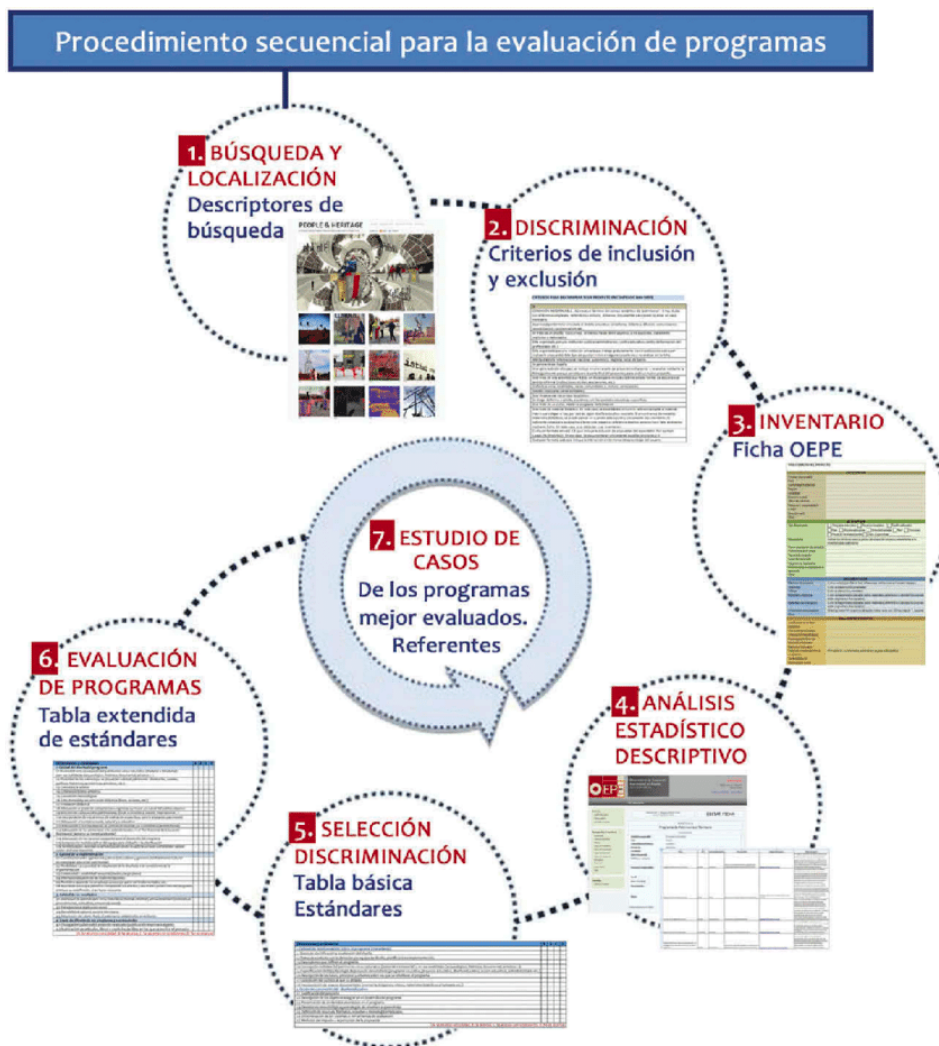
Procedimiento secuencial para la evaluación de programas

1. BÚSQUEDA Y LOCALIZACIÓN
Descriptores de búsqueda

PEOPLE & HERITAGE

2. DISCRIMINACIÓN
Criterios de inclusión y exclusión

3. INVENTARIO
Ficha OEPE

7. ESTUDIO DE CASOS
De los programas mejor evaluados. Referentes

6. EVALUACIÓN DE PROGRAMAS
Tabla extendida de estándares

4. ANÁLISIS ESTADÍSTICO DESCRIPTIVO

OEPE

5. SELECCIÓN DISCRIMINACIÓN
Tabla básica Estándares